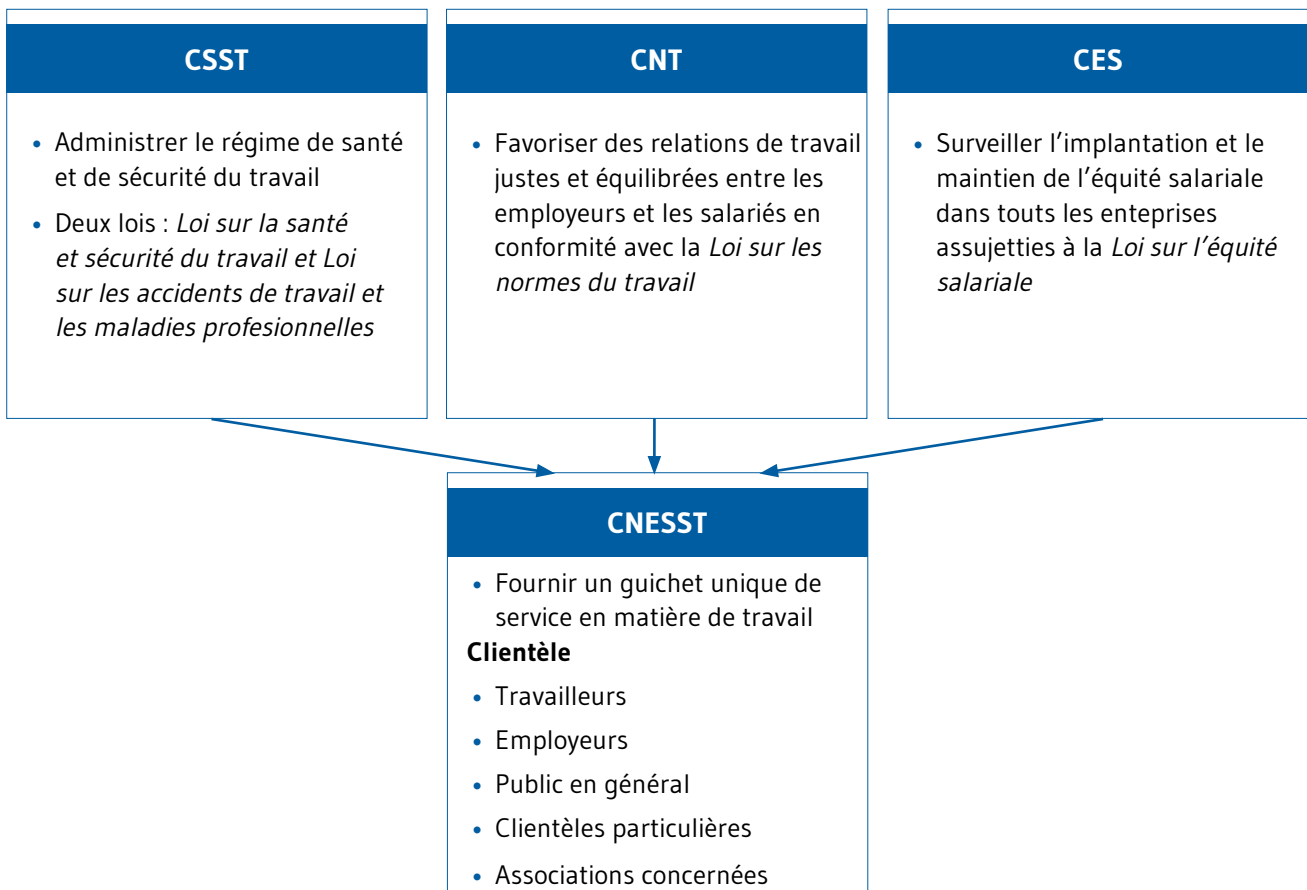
CSST

• Administrer le régime de santé et de sécurité du travail
• Deux lois : *Loi sur la santé et sécurité du travail et Loi sur les accidents de travail et les maladies profesionnelles*

CNT

• Favoriser des relations de travail justes et équilibrées entre les employeurs et les salariés en conformité avec la *Loi sur les normes du travail*

CES

• Surveiller l'implantation et le maintien de l'équité salariale dans touts les enteprises assujetties à la *Loi sur l'équité salariale*

CNESST

• Fournir un guichet unique de service en matière de travail

**Clientèle**

• Travailleurs
• Employeurs
• Public en général
• Clientèles particulières
• Associations concernées